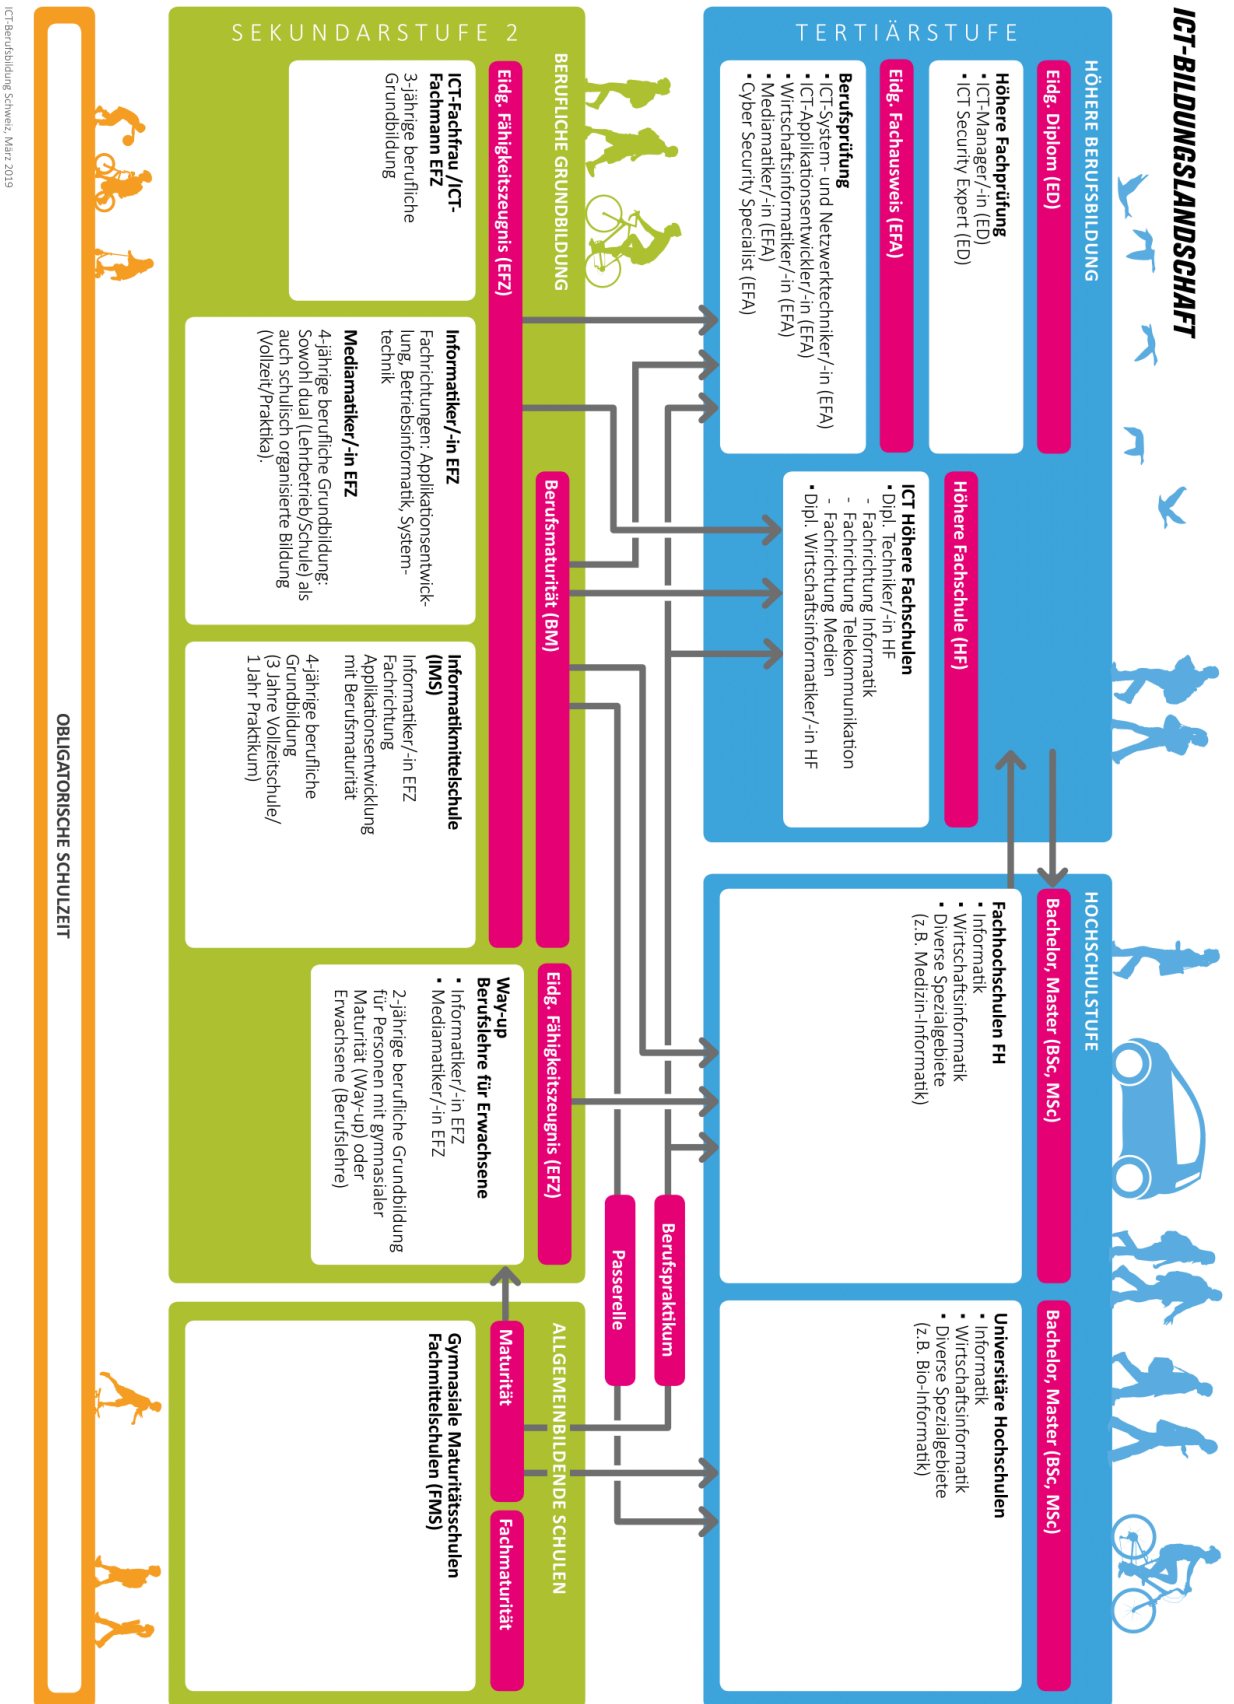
ICT-BILDUNGSLANDSCHAFT

TERTIÄRSTUFE

HÖHERE BERUFSBILDUNG

Eidg. Diplom (ED)

Höhere Fachprüfung
• ICT-Manager/-in (ED)
• ICT Security Expert (ED)

Eidg. Fachausweis (EFA)

Berufsprüfung
• ICT-System- und Netzwerktechniker/-in (EFA)
• ICT-Applikationsentwickler/-in (EFA)
• Wirtschaftsinformatiker/-in (EFA)
• Mediamatiker/-in (EFA)
• Cyber Security Specialist (EFA)

Höhere Fachschule (HF)

ICT Höhere Fachschulen
• Dipl. Techniker/-in HF
- Fachrichtung Informatik
- Fachrichtung Telekommunikation
- Fachrichtung Medien
• Dipl. Wirtschaftsinformatiker/-in HF

HOCHSCHULSTUFE

Bachelor, Master (BSc, MSc)

Fachhochschulen FH
• Informatik
• Wirtschaftsinformatik
• Diverse Spezialgebiete (z.B. Medizin-Informatik)

Bachelor, Master (BSc, MSc)

Universitäre Hochschulen
• Informatik
• Wirtschaftsinformatik
• Diverse Spezialgebiete (z.B. Bio-Informatik)

SEKUNDARSTUFE 2

BERUFLICHE GRUNDBILDUNG

Eidg. Fähigkeitszeugnis (EFZ)

ICT-Fachfrau /ICT-Fachmann EFZ
3-jährige berufliche Grundbildung

Informatiker/-in EFZ
Fachrichtungen: Applikationsentwicklung, Betriebsinformatik, Systemtechnik

Mediamatiker/-in EFZ
4-jährige berufliche Grundbildung: Sowohl dual (Lehrbetrieb/Schule) als auch schulisch organisierte Bildung (Vollzeit/Praktika).

Berufsmaturität (BM)

Informatikmittelschule (IMS)
Informatiker/-in EFZ Fachrichtung Applikationsentwicklung mit Berufsmaturität
4-jährige berufliche Grundbildung (3 Jahre Vollzeitschule/ 1 Jahr Praktikum)

Eidg. Fähigkeitszeugnis (EFZ)

Way-up
Berufslehre für Erwachsene
• Informatiker/-in EFZ
• Mediamatiker/-in EFZ
2-jährige berufliche Grundbildung für Personen mit gymnasialer Maturität (Way-up) oder Erwachsene (Berufslehre)

Berufspraktikum

Passerelle

ALLGEMEINBILDENDE SCHULEN

Maturität

Fachmaturität

Gymnasiale Maturitätsschulen
Fachmittelschulen (FMS)

OBLIGATORISCHE SCHULZEIT

ICT-Berufsbildung Schweiz, März 2019